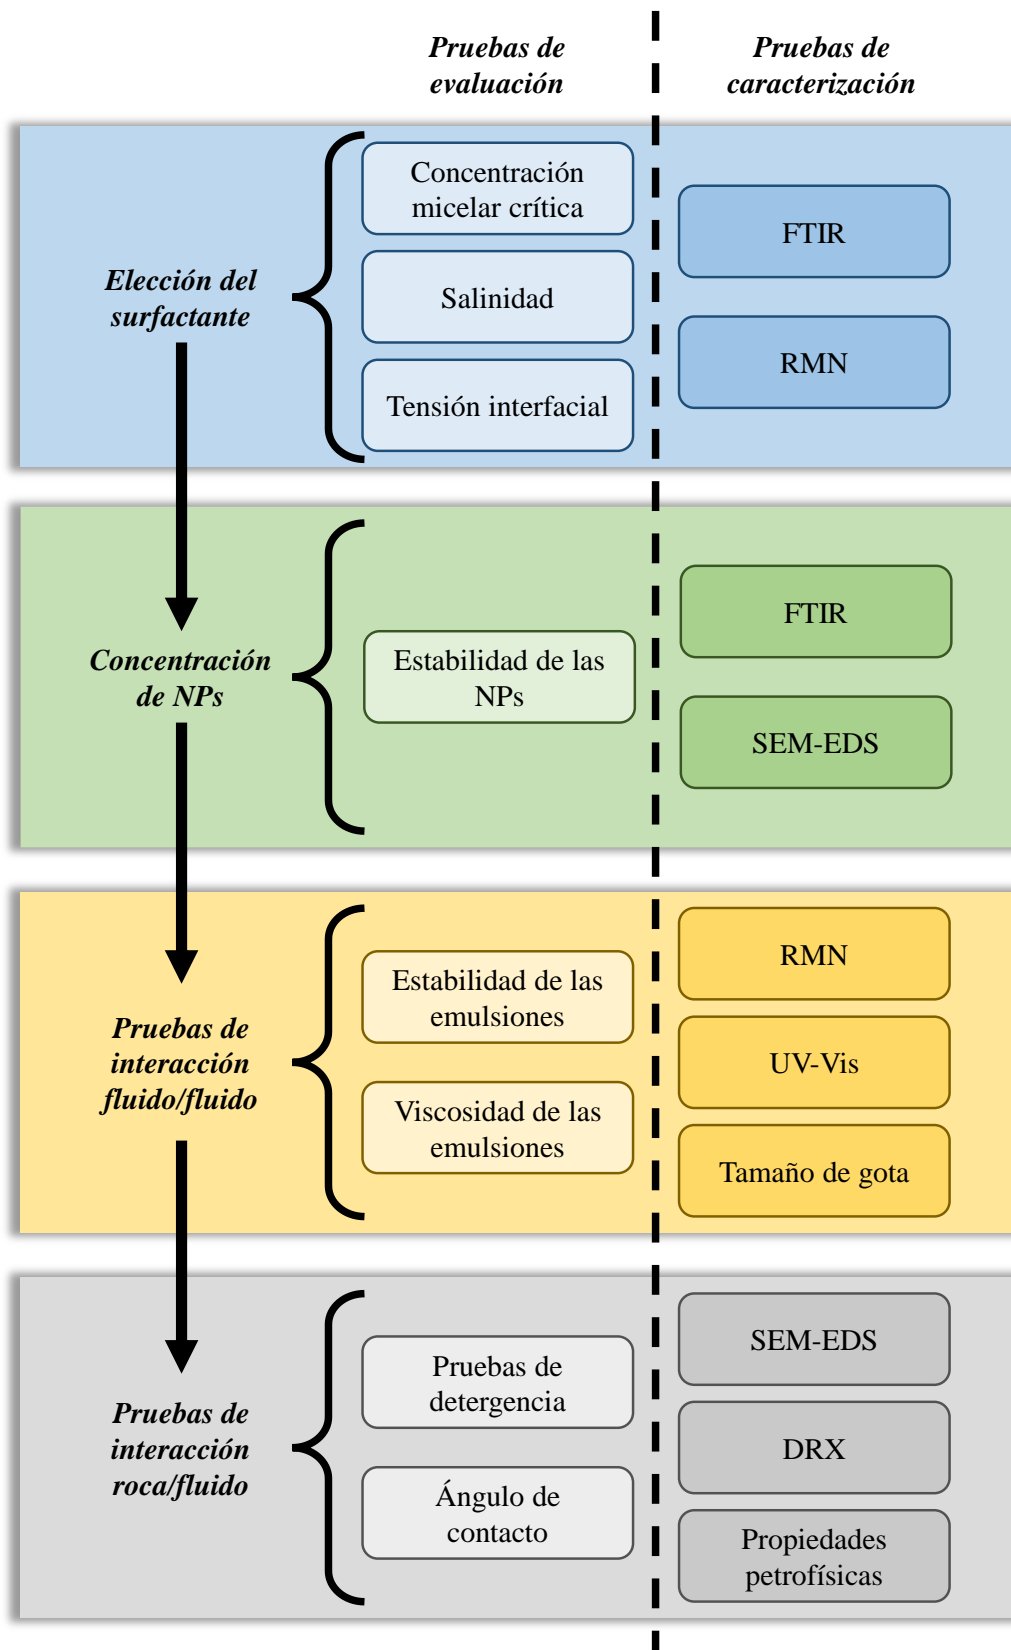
Pruebas de evaluación

Pruebas de caracterización

Elección del surfactante

Concentración micelar crítica

Salinidad

Tensión interfacial

FTIR

RMN

Concentración de NPs

Estabilidad de las NPs

FTIR

SEM-EDS

Pruebas de interacción fluido/fluido

Estabilidad de las emulsiones

Viscosidad de las emulsiones

RMN

UV-Vis

Tamaño de gota

Pruebas de interacción roca/fluido

Pruebas de detergencia

Ángulo de contacto

SEM-EDS

DRX

Propiedades petrofísicas